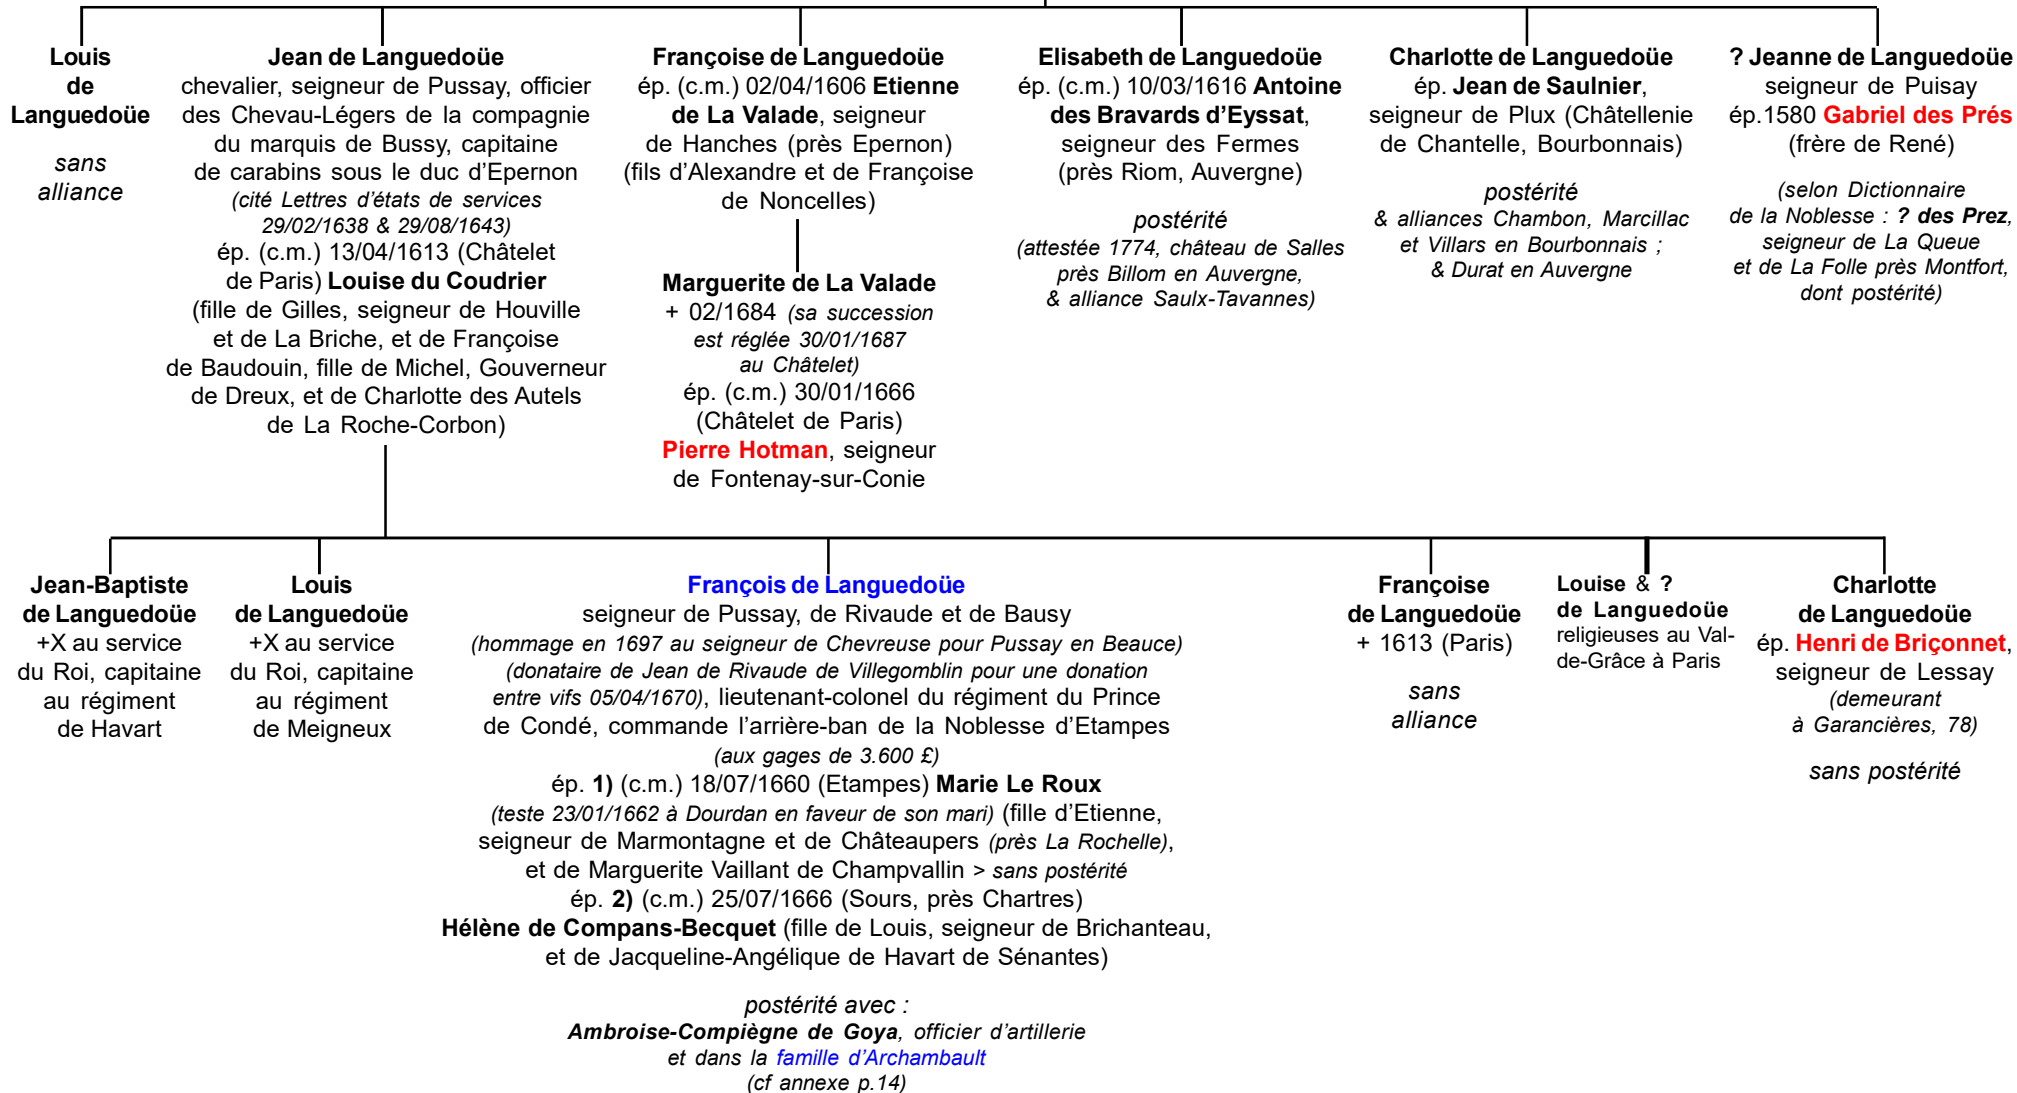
Louis de Languedoüe

sans alliance

Jean de Languedoüe
chevalier, seigneur de Pussay, officier des Chevau-Légers de la compagnie du marquis de Bussy, capitaine de carabins sous le duc d'Epernon *(cité Lettres d'états de services 29/02/1638 & 29/08/1643)*
ép. (c.m.) 13/04/1613 (Châtelet de Paris) **Louise du Coudrier** (fille de Gilles, seigneur de Houville et de La Briche, et de Françoise de Baudouin, fille de Michel, Gouverneur de Dreux, et de Charlotte des Autels de La Roche-Corbon)

Françoise de Languedoüe
ép. (c.m.) 02/04/1606 **Etienne de La Valade**, seigneur de Hanches (près Epernon) (fils d'Alexandre et de Françoise de Noncelles)

Marguerite de La Valade
+ 02/1684 *(sa succession est réglée 30/01/1687 au Châtelet)*
ép. (c.m.) 30/01/1666 (Châtelet de Paris) **Pierre Hotman**, seigneur de Fontenay-sur-Conie

Elisabeth de Languedoüe
ép. (c.m.) 10/03/1616 **Antoine des Bravards d'Eyssat**, seigneur des Fermes (près Riom, Auvergne)

*postérité*
*(attestée 1774, château de Salles près Billom en Auvergne, & alliance Saulx-Tavannes)*

Charlotte de Languedoüe
ép. **Jean de Saulnier**, seigneur de Plux (Châtellenie de Chantelle, Bourbonnais)

*postérité*
*& alliances Chambon, Marcillac et Villars en Bourbonnais ; & Durat en Auvergne*

? Jeanne de Languedoüe
seigneur de Puisay
ép.1580 **Gabriel des Prés** (frère de René)

*(selon Dictionnaire de la Noblesse : **? des Prez**, seigneur de La Queue et de La Folle près Montfort, dont postérité)*

Jean-Baptiste de Languedoüe
+X au service du Roi, capitaine au régiment de Havart

Louis de Languedoüe
+X au service du Roi, capitaine au régiment de Meigneux

François de Languedoüe
seigneur de Pussay, de Rivaude et de Bausy
*(hommage en 1697 au seigneur de Chevreuse pour Pussay en Beauce)*
*(donataire de Jean de Rivaude de Villegomblin pour une donation entre vifs 05/04/1670)*, lieutenant-colonel du régiment du Prince de Condé, commande l'arrière-ban de la Noblesse d'Etampes *(aux gages de 3.600 £)*
ép. **1)** (c.m.) 18/07/1660 (Etampes) **Marie Le Roux** *(teste 23/01/1662 à Dourdan en faveur de son mari)* (fille d'Etienne, seigneur de Marmontagne et de Châteaupers *(près La Rochelle)*, et de Marguerite Vaillant de Champvallin > *sans postérité*
ép. **2)** (c.m.) 25/07/1666 (Sours, près Chartres)
**Hélène de Compans-Becquet** (fille de Louis, seigneur de Brichanteau, et de Jacqueline-Angélique de Havart de Sénantes)

*postérité avec :*
***Ambroise-Compiègne de Goya**, officier d'artillerie*
*et dans la famille d'Archambault*
*(cf annexe p.14)*

Françoise de Languedoüe
+ 1613 (Paris)

*sans alliance*

Louise & ? de Languedoüe
religieuses au Val-de-Grâce à Paris

Charlotte de Languedoüe
ép. **Henri de Briçonnet**, seigneur de Lessay *(demeurant à Garancières, 78)*

*sans postérité*